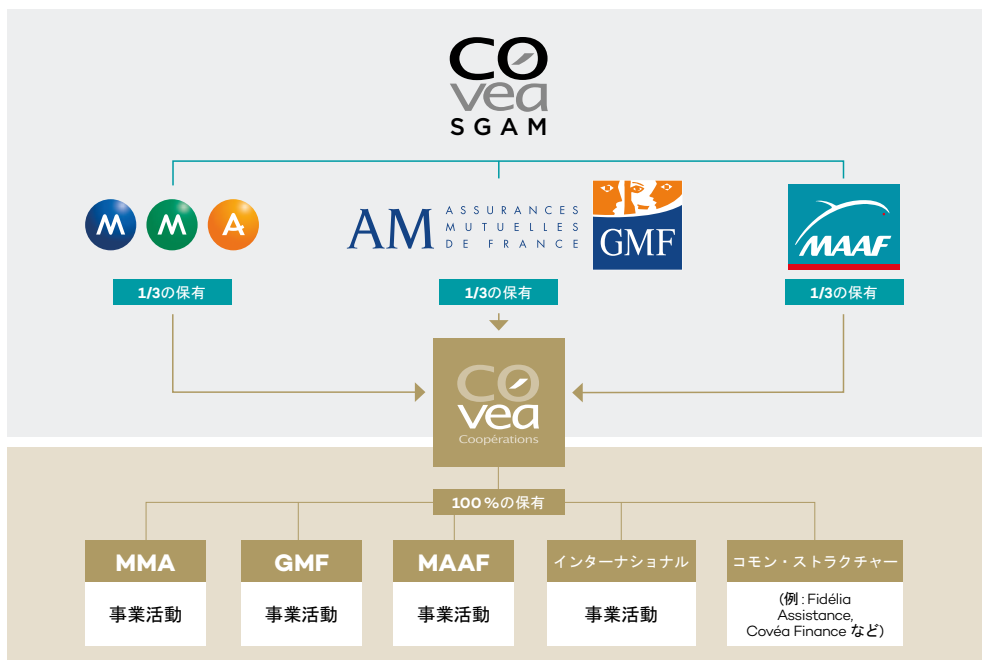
CO
vea
SGAM

M M A

AM ASSURANCES MUTUELLES DE FRANCE

GMF

MAAF

1/3の保有

1/3の保有

1/3の保有

CO
vea
Coopérations

100 %の保有

MMA
事業活動

GMF
事業活動

MAAF
事業活動

インターナショナル
事業活動

コモン・ストラクチャー
(例 : Fidélia Assistance, Covéa Finance など)